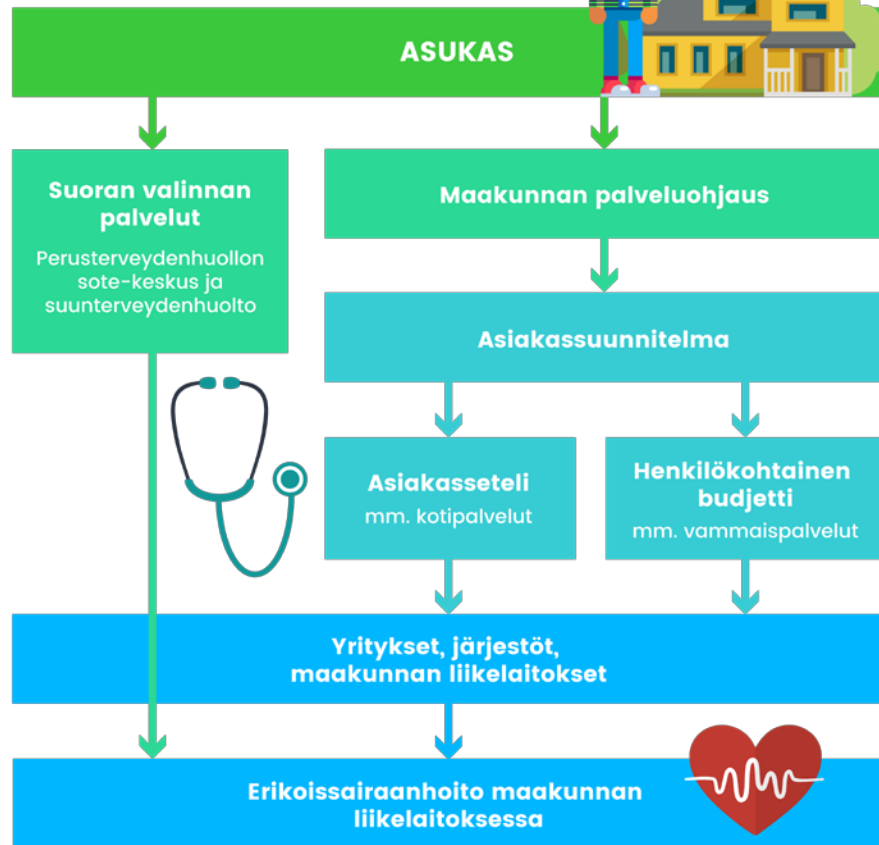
ASUKAS

Suoran valinnan palvelut

Perusterveydenhuollon sote-keskus ja suunterveydenhuolto

Maakunnan palveluohjaus

Asiakassuunnitelma

Asiakasseteli

mm. kotipalvelut

Henkilökohtainen budjetti

mm. vammaispalvelut

Yritykset, järjestöt, maakunnan liikelaitokset

Erikoissairaanhoito maakunnan liikelaitoksessa